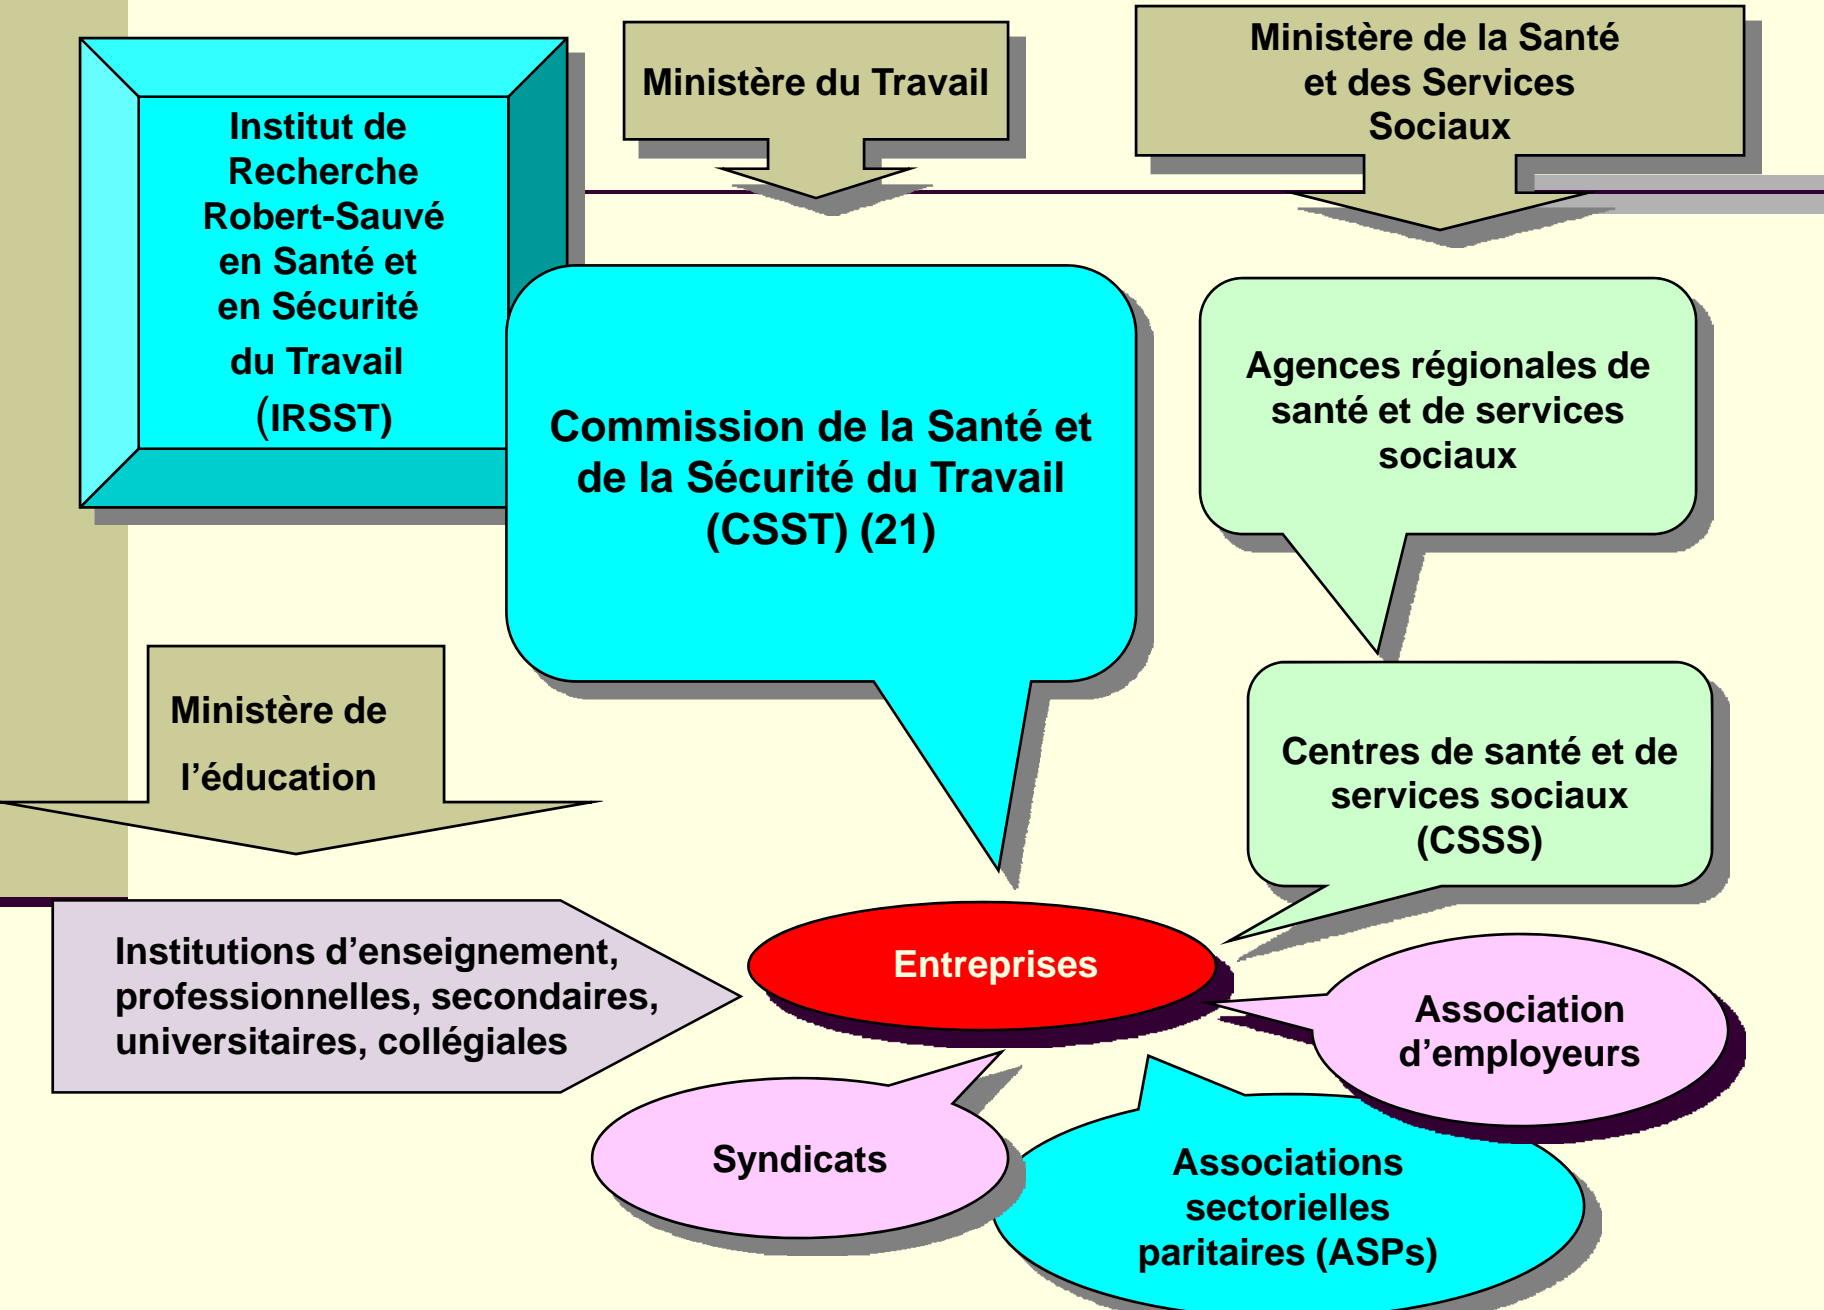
Institut de Recherche Robert-Sauvé en Santé et en Sécurité du Travail (IRSST)

Ministère du Travail

Ministère de la Santé et des Services Sociaux

Commission de la Santé et de la Sécurité du Travail (CSST) (21)

Agences régionales de santé et de services sociaux

Ministère de l'éducation

Centres de santé et de services sociaux (CSSS)

Institutions d'enseignement, professionnelles, secondaires, universitaires, collégiales

Entreprises

Association d'employeurs

Syndicats

Associations sectorielles paritaires (ASPs)